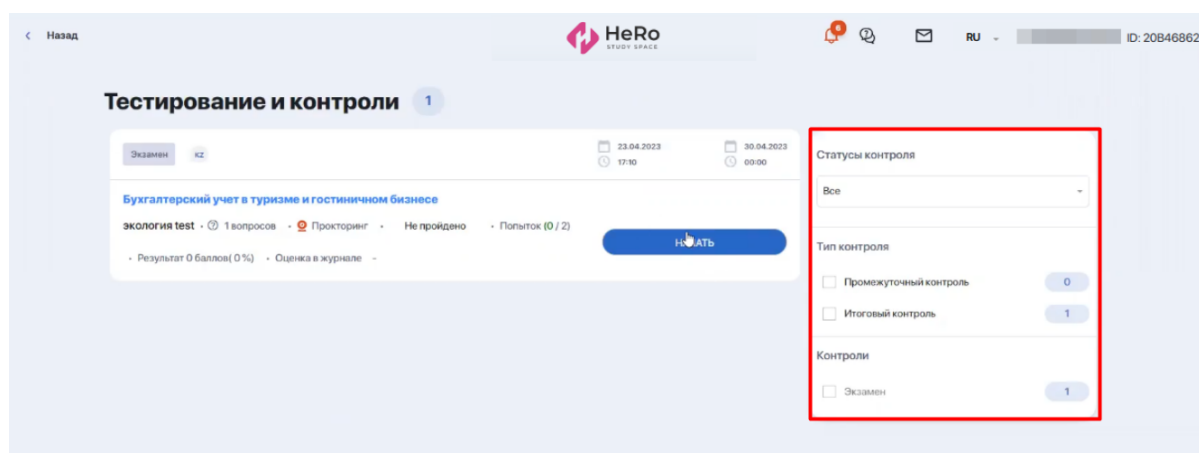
< Назад

HeRo
STUDY SPACE

6

RU

ID: 20B46862

Тестирование и контроли 1

Экзамен KZ

23.04.2023
17:10

30.04.2023
00:00

Бухгалтерский учет в туризме и гостиничном бизнесе

экология test • 1 вопросов • Прокторинг • Не пройдено • Попыток (0 / 2)

• Результат 0 баллов( 0 %) • Оценка в журнале -

Н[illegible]АТЬ

Статусы контроля

Все

Тип контроля

Промежуточный контроль 0

Итоговый контроль 1

Контроли

Экзамен 1